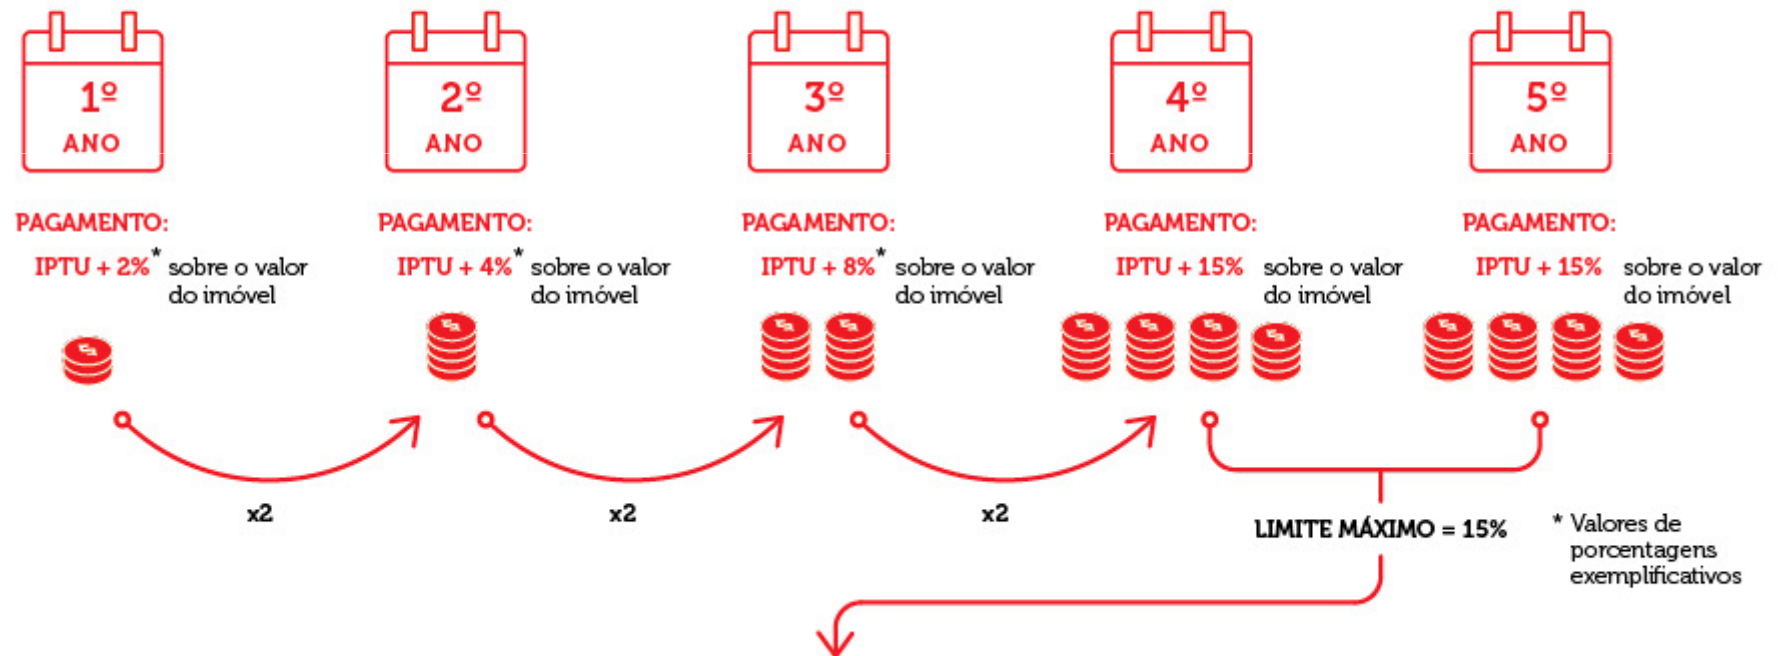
1º ANO

PAGAMENTO:
IPTU + 2%* sobre o valor do imóvel

2º ANO

PAGAMENTO:
IPTU + 4%* sobre o valor do imóvel

3º ANO

PAGAMENTO:
IPTU + 8%* sobre o valor do imóvel

4º ANO

PAGAMENTO:
IPTU + 15% sobre o valor do imóvel

5º ANO

PAGAMENTO:
IPTU + 15% sobre o valor do imóvel

x2

x2

x2

LIMITE MÁXIMO = 15%

* Valores de porcentagens exemplificativos